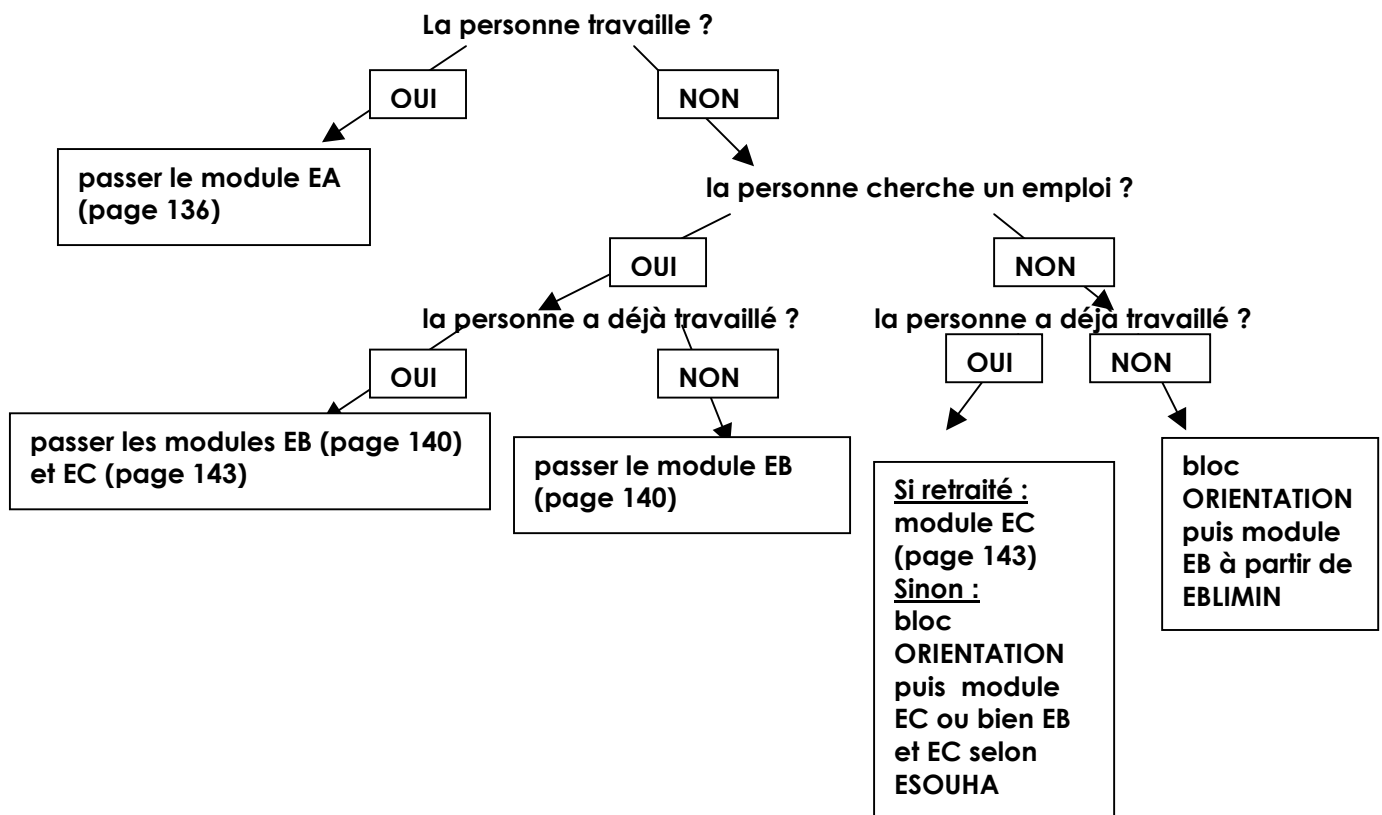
La personne travaille ?

OUI

NON

passer le module EA (page 136)

la personne cherche un emploi ?

OUI

NON

la personne a déjà travaillé ?

la personne a déjà travaillé ?

OUI

NON

OUI

NON

passer les modules EB (page 140) et EC (page 143)

passer le module EB (page 140)

Si retraité : module EC (page 143) Sinon : bloc ORIENTATION puis module EC ou bien EB et EC selon ESOUHA

bloc ORIENTATION puis module EB à partir de EBLIMIN